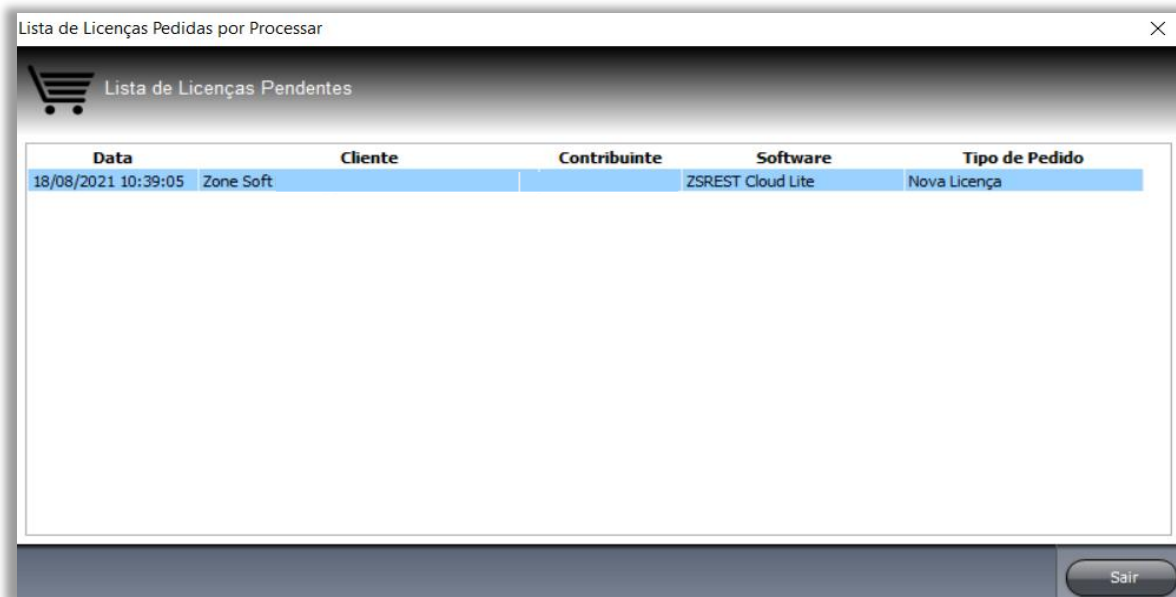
Lista de Licenças Pedidas por Processar

×

Lista de Licenças Pendentes

| Data | Cliente | Contribuinte | Software | Tipo de Pedido |
|---|---|---|---|---|
| 18/08/2021 10:39:05 | Zone Soft | | ZSREST Cloud Lite | Nova Licença |

Sair